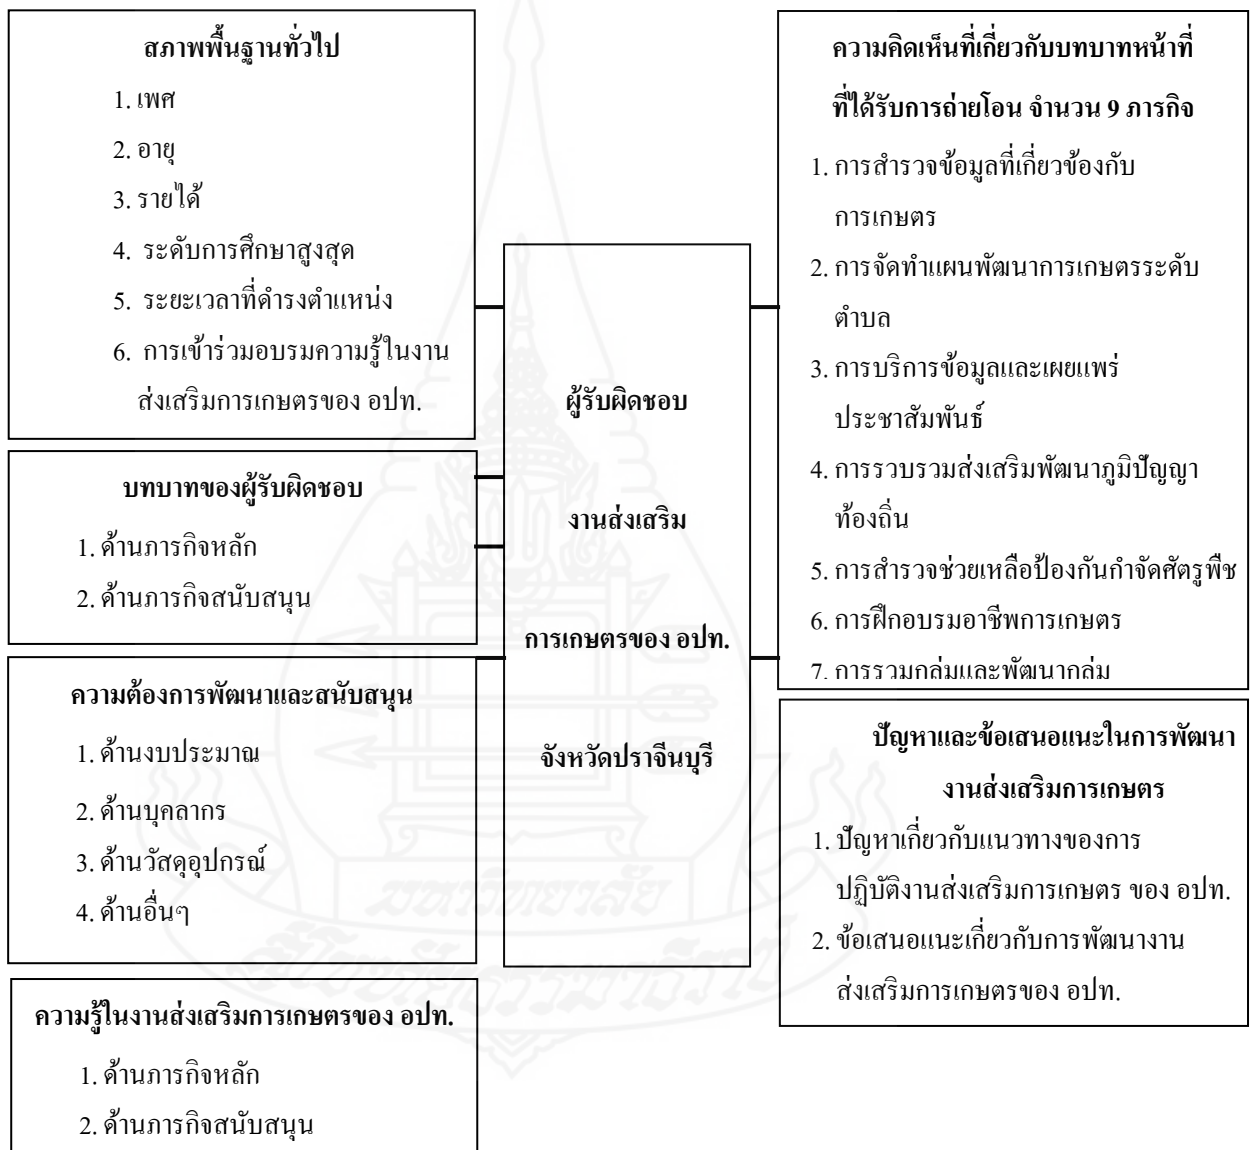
สภาพพื้นฐานทั่วไป

1. เพศ
2. อายุ
3. รายได้
4. ระดับการศึกษาสูงสุด
5. ระยะเวลาที่ดำรงตำแหน่ง
6. การเข้าร่วมอบรมความรู้ในงานส่งเสริมการเกษตรของ อปท.

บทบาทของผู้รับผิดชอบ

1. ด้านภารกิจหลัก
2. ด้านภารกิจสนับสนุน

ความต้องการพัฒนาและสนับสนุน

1. ด้านงบประมาณ
2. ด้านบุคลากร
3. ด้านวัสดุอุปกรณ์
4. ด้านอื่นๆ

ความรู้ในงานส่งเสริมการเกษตรของ อปท.

1. ด้านภารกิจหลัก
2. ด้านภารกิจสนับสนุน

ผู้รับผิดชอบ

งานส่งเสริม

การเกษตรของ อปท.

จังหวัดปราจีนบุรี

ความคิดเห็นที่เกี่ยวกับบทบาทหน้าที่ที่ได้รับการถ่ายโอน จำนวน 9 ภารกิจ

1. การสำรวจข้อมูลที่เกี่ยวข้องกับการเกษตร
2. การจัดทำแผนพัฒนาการเกษตรระดับตำบล
3. การบริการข้อมูลและเผยแพร่ประชาสัมพันธ์
4. การรวบรวมส่งเสริมพัฒนาภูมิปัญญาท้องถิ่น
5. การสำรวจช่วยเหลือป้องกันกำจัดศัตรูพืช
6. การฝึกอบรมอาชีพการเกษตร
7. การรวมกลุ่มและพัฒนากลุ่ม

ปัญหาและข้อเสนอแนะในการพัฒนางานส่งเสริมการเกษตร

1. ปัญหาเกี่ยวกับแนวทางของการปฏิบัติงานส่งเสริมการเกษตร ของ อปท.
2. ข้อเสนอแนะเกี่ยวกับการพัฒนางานส่งเสริมการเกษตรของ อปท.